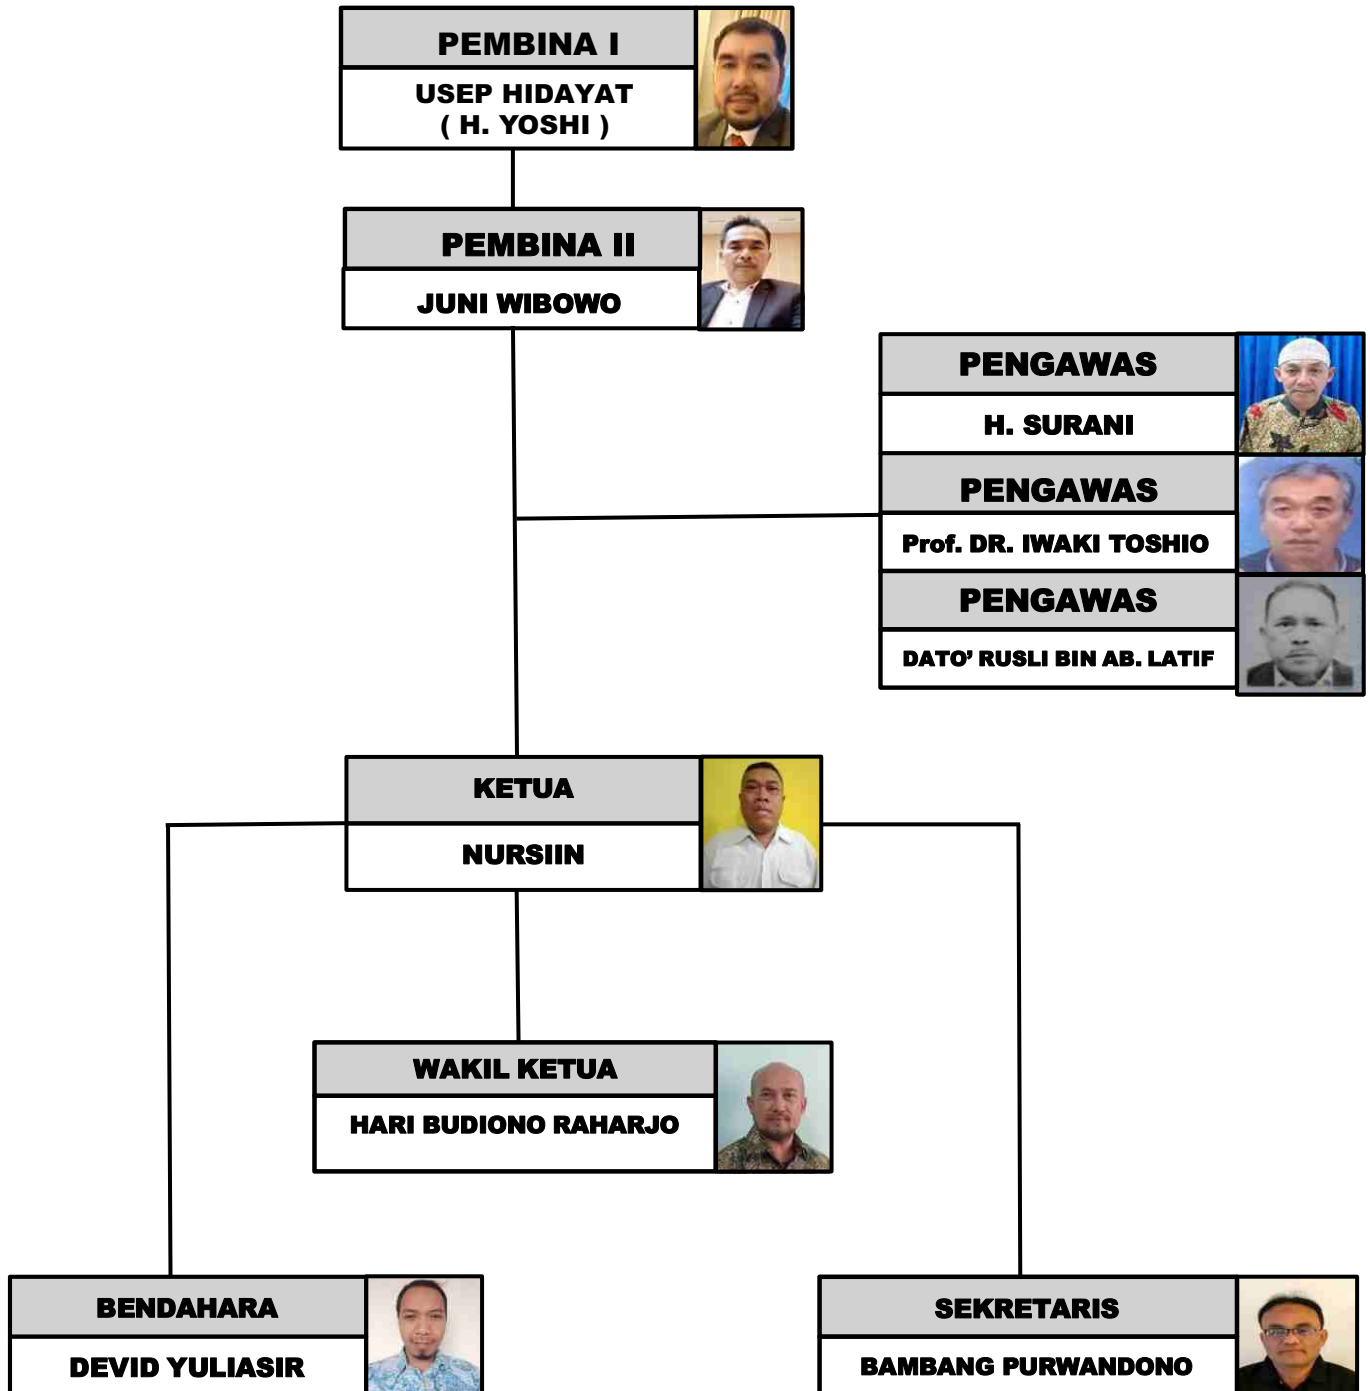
PEMBINA I
USEP HIDAYAT
( H. YOSHI )

PEMBINA II
JUNI WIBOWO

PENGAWAS
H. SURANI

PENGAWAS
Prof. DR. IWAKI TOSHIO

PENGAWAS
DATO' RUSLI BIN AB. LATIF

KETUA
NURSIIN

WAKIL KETUA
HARI BUDIONO RAHARJO

BENDAHARA
DEVID YULIASIR

SEKRETARIS
BAMBANG PURWANDONO